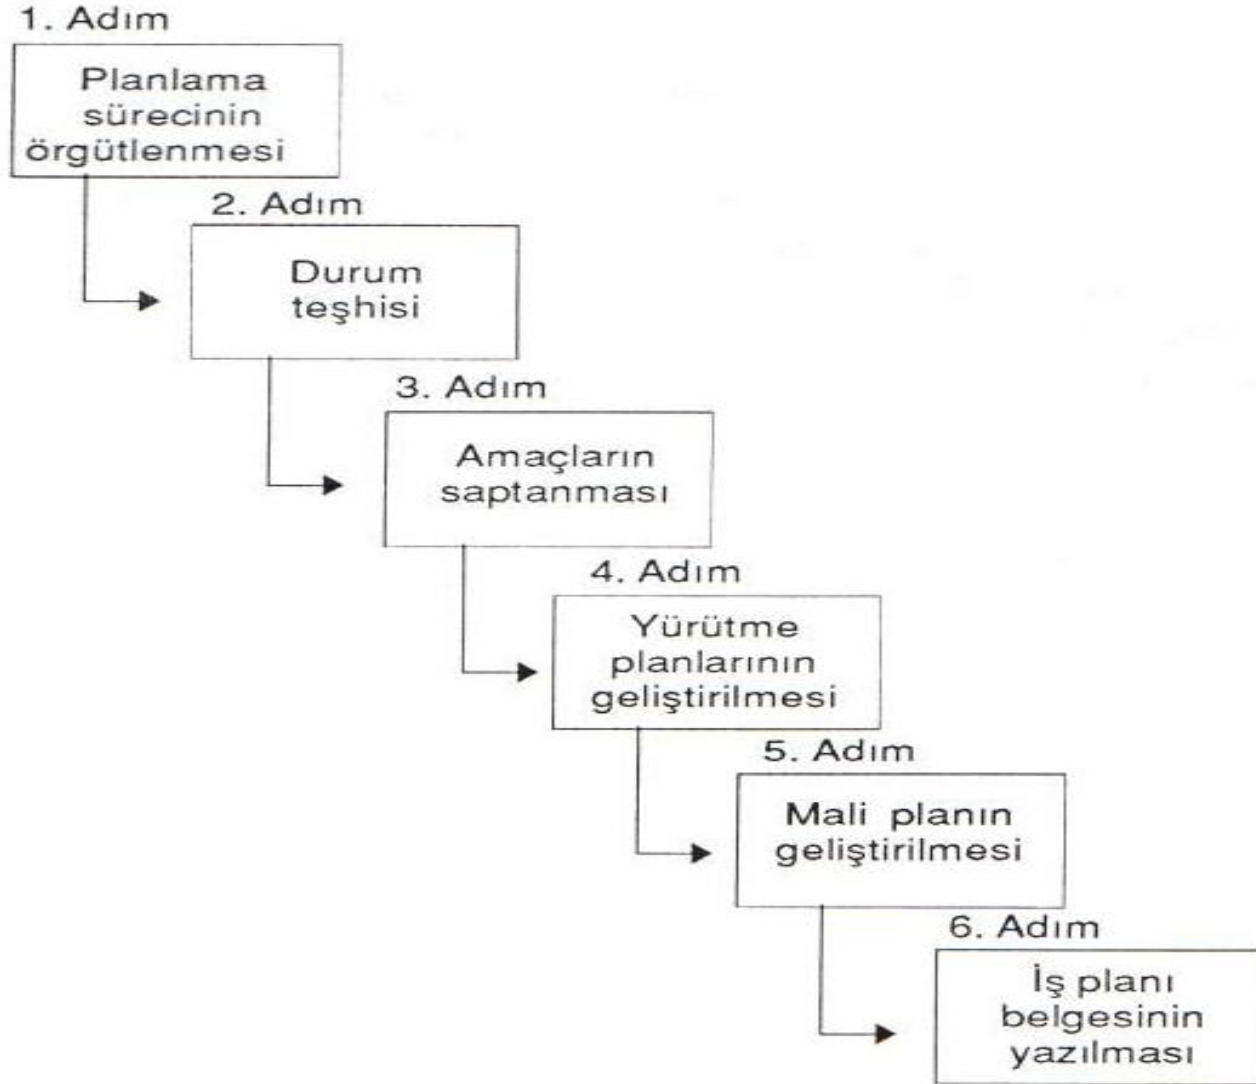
1. Adım

Planlama sürecinin örgütlenmesi

2. Adım

Durum teşhisi

3. Adım

Amaçların saptanması

4. Adım

Yürütme planlarının geliştirilmesi

5. Adım

Mali planın geliştirilmesi

6. Adım

İş planı belgesinin yazılması